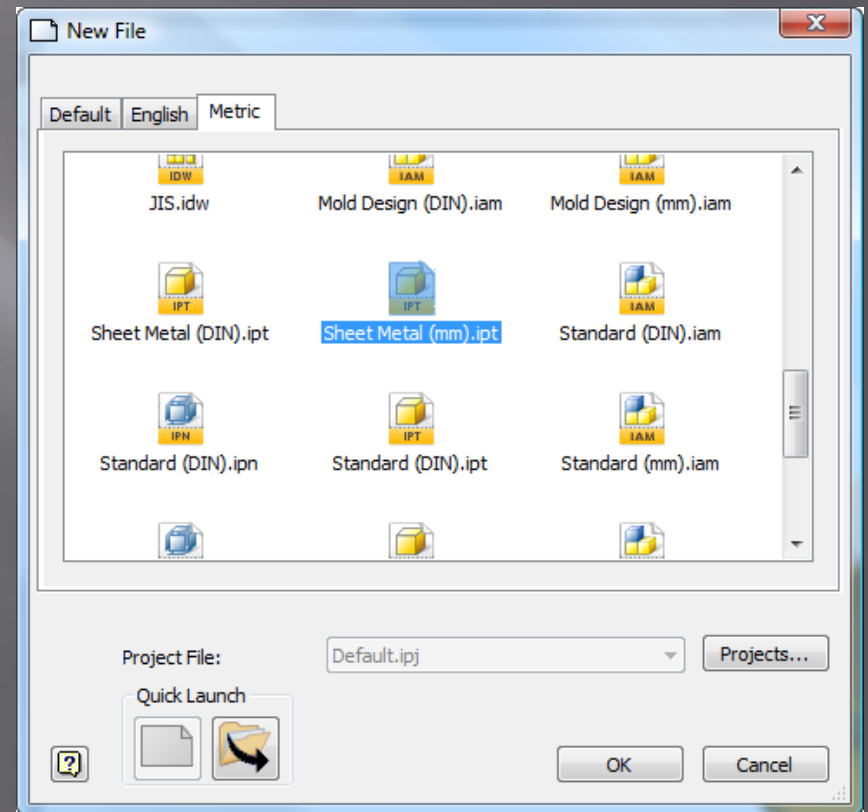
New File

Default English Metric

IDW
JIS.idw

IAM
Mold Design (DIN).iam

IAM
Mold Design (mm).iam

IPT
Sheet Metal (DIN).ipt

IPT
Sheet Metal (mm).ipt

IAM
Standard (DIN).iam

IPN
Standard (DIN).ipn

IPT
Standard (DIN).ipt

IAM
Standard (mm).iam

Project File: Default.ipj

Projects...

Quick Launch

OK

Cancel